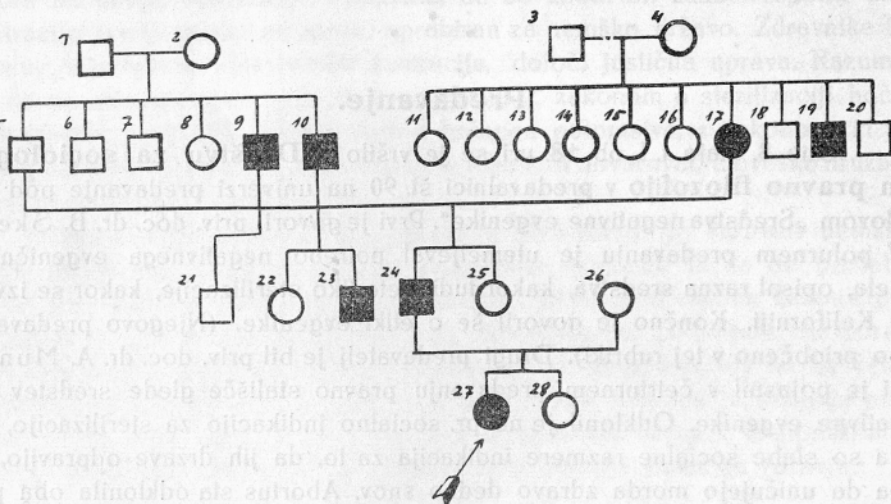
1 2 3 4

6 7 8 9 10 11 12 13 14 15 16 17 18 19 20

21 22 23 24 25 26

27 28

Predavanje.

pravno filozofijo v predavalnici št. 90 na univerzi predavanje pod naslovom „Sredstva negativne evgenike". Prvi je govoril priv. doc. dr. B. Škerlj. V polurnem predavanju je utemeljeval metode negativnega evgeničnega ..., opisal razne sredstva, kako naj se ... izvaja, kakor se izvaja v Kaliforniji. Končno je govoril se o ... evgenike. (Njegovo predavanje bo priobčeno v tej rubriki). Drugi predavatelj je bil priv. doc. dr. A. Munda. ... je pojasnil v četrturnem predavanju pravno etiško glede sredstev negativne evgenike. Odklonil je ... socialno indikacijo za sterilizacijo, ... so slabe socialne razmere indikacija za to, da jih država odpravijo, ... da uničujejo morda zdravo deco ... Abortus sta odklonila oba ...

... odpravam za nezdravo. Zdravniške ...
... zakonodaje, ... justična uprava. Razum...